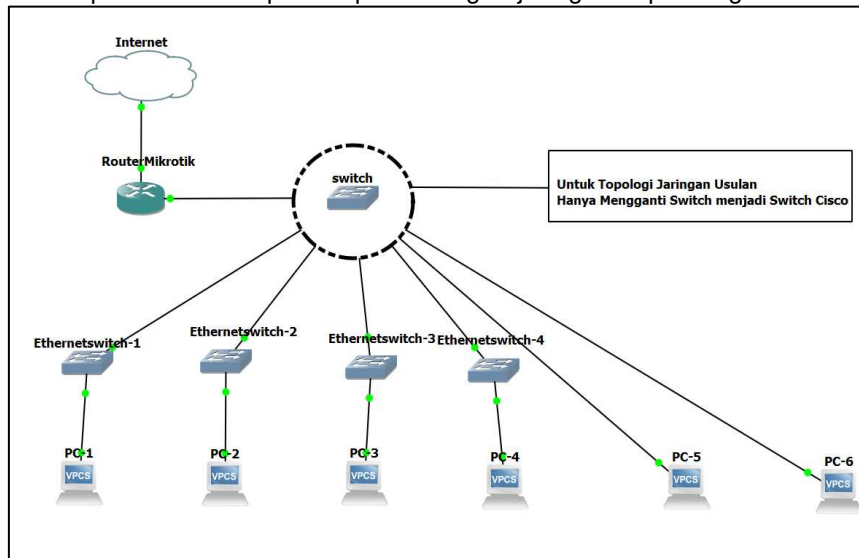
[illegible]

Internet

RouterMikrotik

switch

Untuk Topologi Jaringan Usulan
Hanya Mengganti Switch menjadi Switch Cisco

Ethernetswitch-1

Ethernetswitch-2

Ethernetswitch-3

Ethernetswitch-4

PC-1
VPCS

PC-2
VPCS

PC-3
VPCS

PC-4
VPCS

PC-5
VPCS

PC-6
VPCS